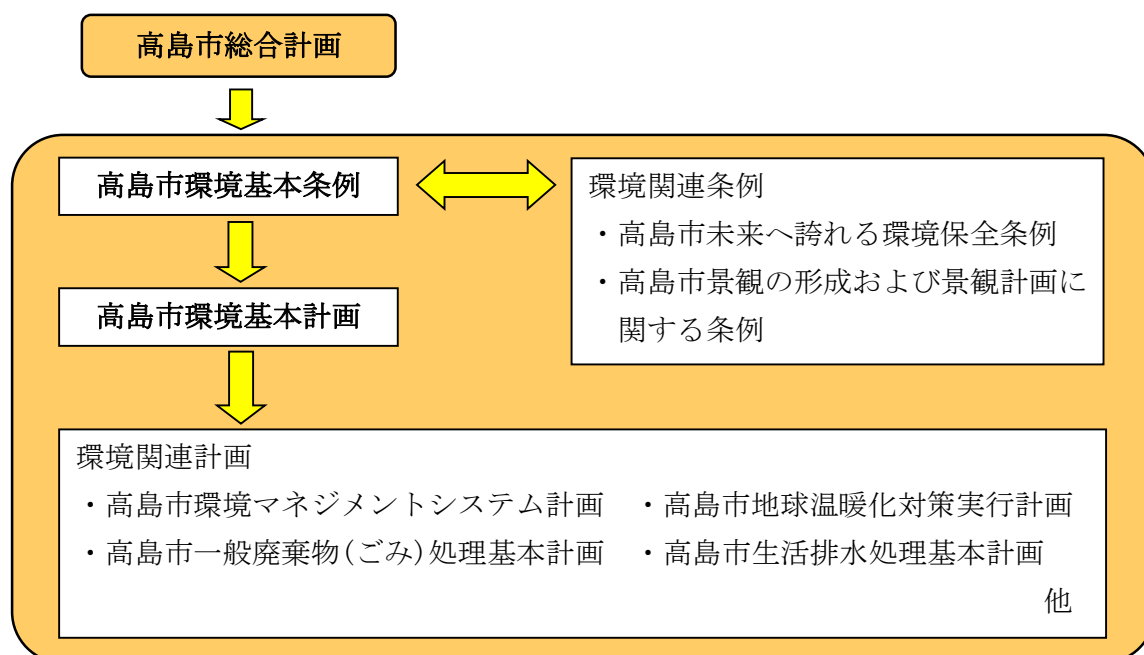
高島市総合計画

高島市環境基本条例

高島市環境基本計画

環境関連条例
・高島市未来へ誇れる環境保全条例
・高島市景観の形成および景観計画に関する条例

環境関連計画
・高島市環境マネジメントシステム計画
・高島市地球温暖化対策実行計画
・高島市一般廃棄物(ごみ)処理基本計画
・高島市生活排水処理基本計画
他